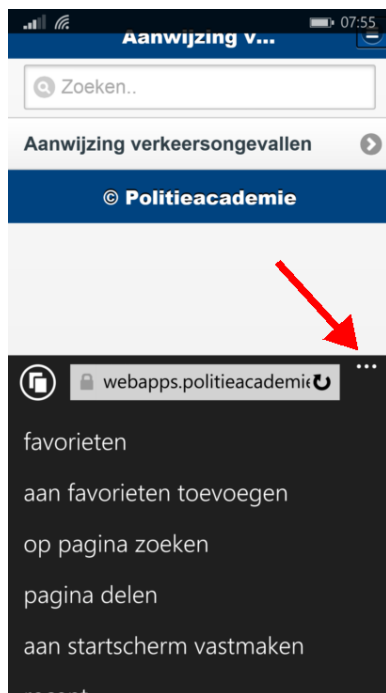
07:55

Aanwijzing v...

Zoeken..

Aanwijzing verkeersongevallen

© Politieacademie

webapps.politieacademie

...

favorieten

aan favorieten toevoegen

op pagina zoeken

pagina delen

aan startscherm vastmaken

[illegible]